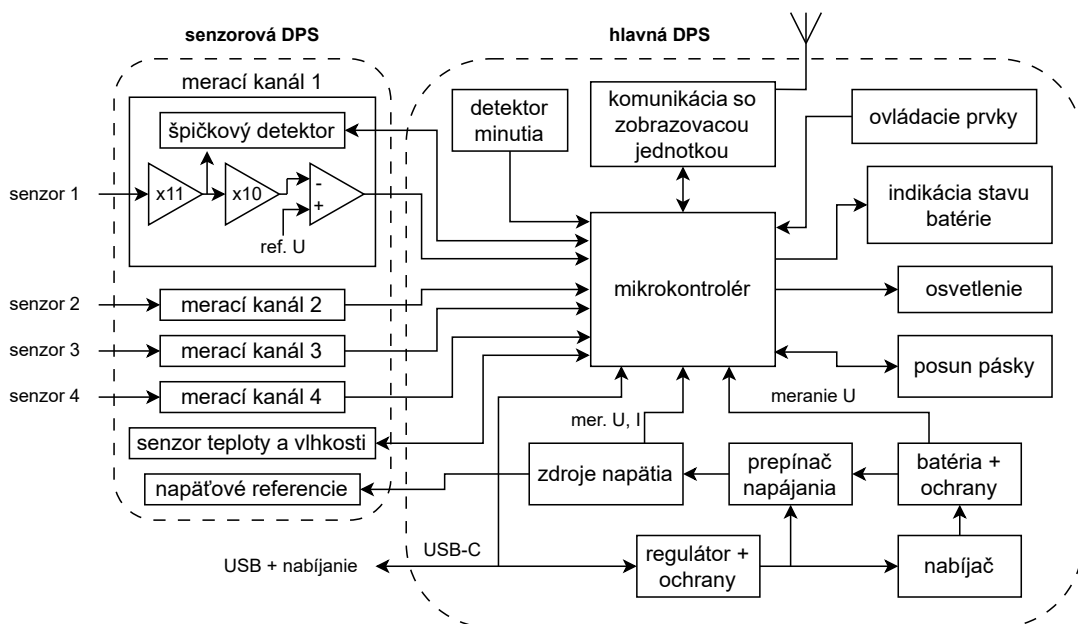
senzorová DPS

hlavná DPS

merací kanál 1

špičkový detektor

x11

x10

-

+

ref. U

senzor 1

senzor 2

senzor 3

senzor 4

merací kanál 2

merací kanál 3

merací kanál 4

senzor teploty a vlhkosti

napäťové referencie

detektor minutia

komunikácia so zobrazovacou jednotkou

ovládacie prvky

indikácia stavu batérie

mikrokontrolér

osvetlenie

posun pásky

meranie U

mer. U, I

zdroje napätia

prepínač napájania

batéria + ochrany

USB-C

USB + nabíjanie

regulátor + ochrany

nabíjač